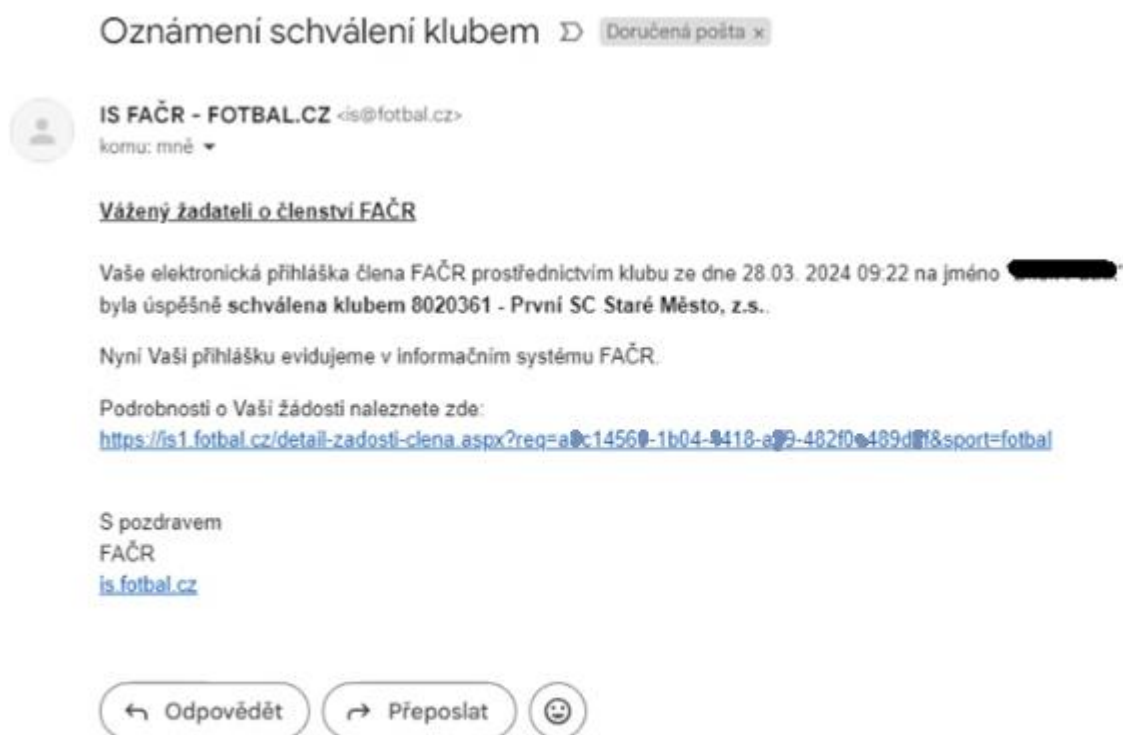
Oznámení schválení klubem Doručená pošta ×

IS FAČR - FOTBAL.CZ <is@fotbal.cz>
komu: mně

Vážený žadateli o členství FAČR

Vaše elektronická přihláška člena FAČR prostřednictvím klubu ze dne 28.03. 2024 09:22 na jméno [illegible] byla úspěšně schválena klubem 8020361 - První SC Staré Město, z.s..

Nyní Vaši přihlášku evidujeme v informačním systému FAČR.

Podrobnosti o Vaší žádosti naleznete zde:
https://is1.fotbal.cz/detail-zadosti-clena.aspx?req=a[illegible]c1456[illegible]-1b04-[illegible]418-a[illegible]9-482f0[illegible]489d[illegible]f&sport=fotbal

S pozdravem
FAČR
is.fotbal.cz

Odpovědět
Přeposlat